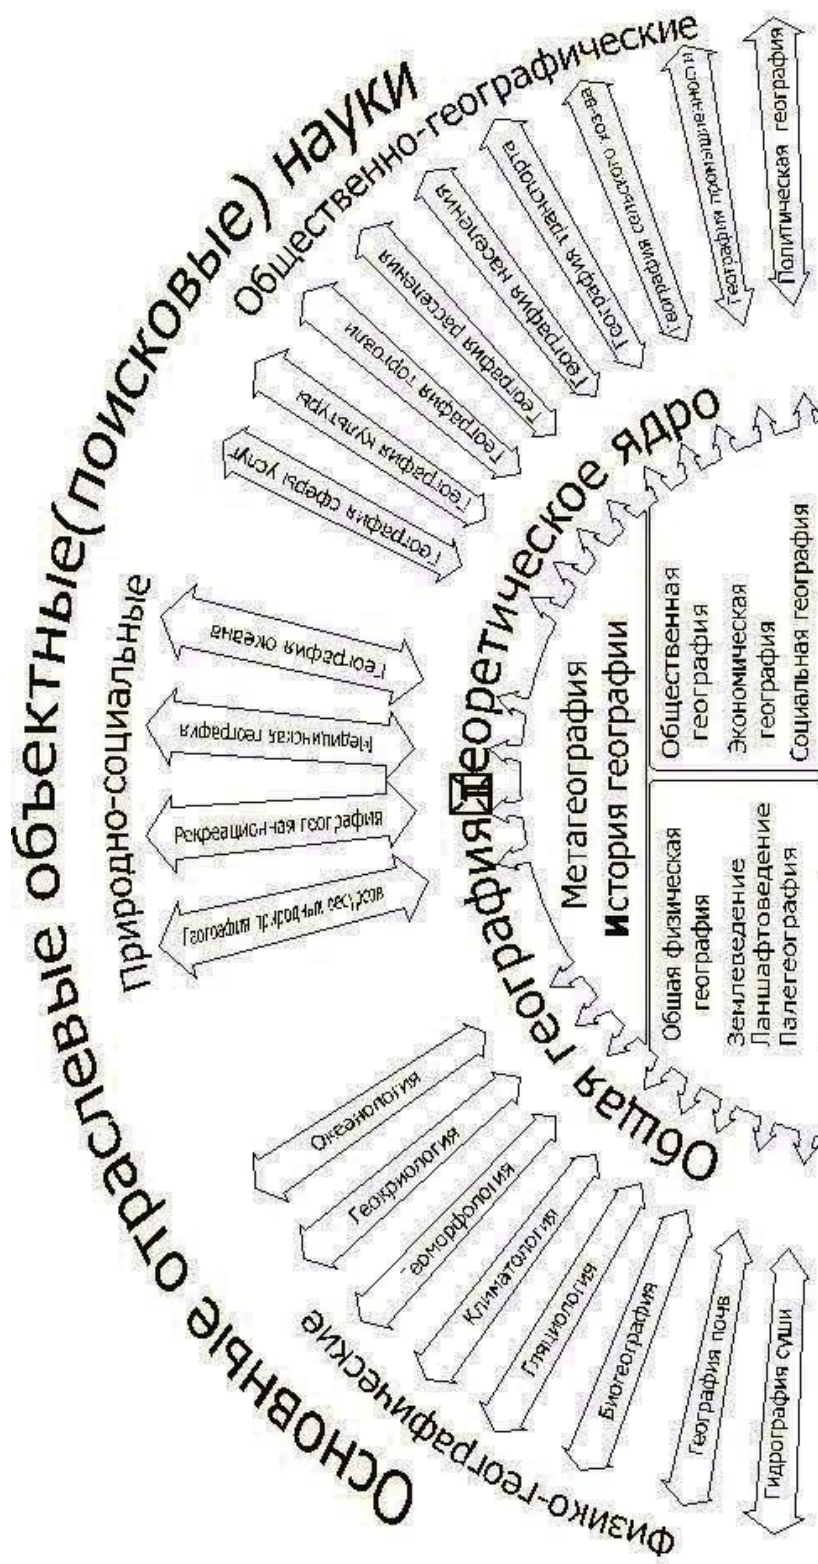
Основные отраслевые объектные(поисковые) науки

Физико-географические

Гидрография суши
География почв
Биогеография
Гляциология
Климатология
Геоморфология
Геокриология
Океанология

Природно-социальные

География природных ресурсов
Рекреационная география
Медицинская география
География океана

Общественно-географические

География сферы услуг
География культуры
География торговли
География расселения
География населения
География транспорта
География сельского хозяйства
География промышленности
Политическая география

Общая географияТеоретическое ядро

Метагеография
История географии

Общая физическая география
Землеведение
Ландшафтоведение
Палеогеография

Общественная география
Экономическая география
Социальная география